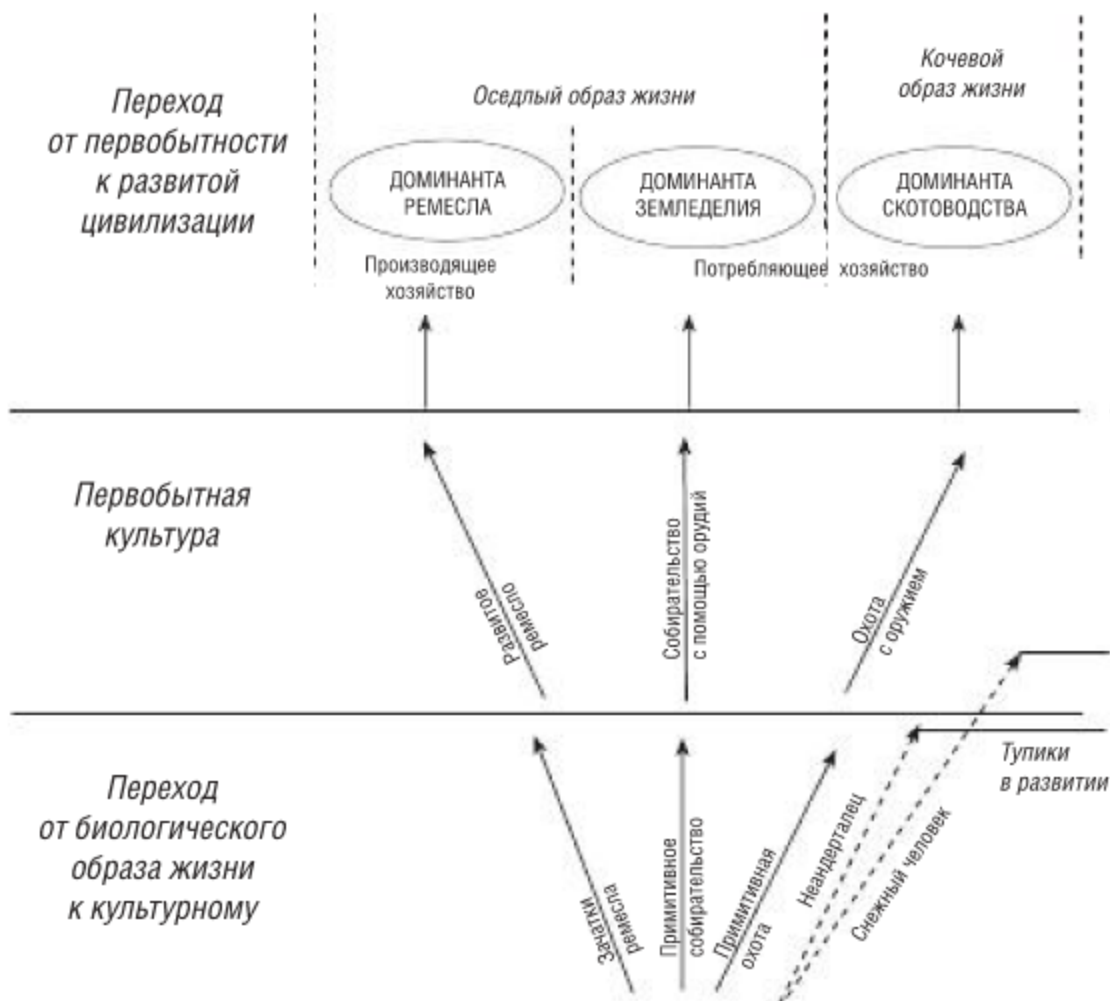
Переход от первобытности к развитой цивилизации

Оседлый образ жизни

Кочевой образ жизни

ДОМИНАНТА РЕМЕСЛА

ДОМИНАНТА ЗЕМЛЕДЕЛИЯ

ДОМИНАНТА СКОТОВОДСТВА

Производящее хозяйство

Потребляющее хозяйство

Первобытная культура

Развитое ремесло

Собирательство с помощью орудий

Охота с оружием

Переход от биологического образа жизни к культурному

Зачатки ремесла

Примитивное собирательство

Примитивная охота

Неандерталец

Снежный человек

Тупики в развитии